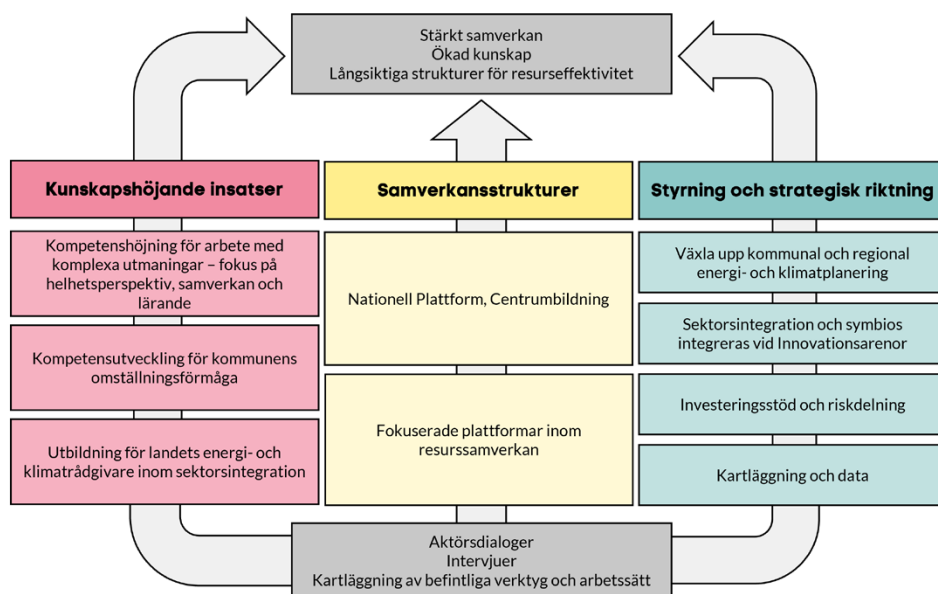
Stärkt samverkan
Ökad kunskap
Långsiktiga strukturer för resurseffektivitet

Kunskapshöjande insatser

Kompetenshöjning för arbete med komplexa utmaningar – fokus på helhetsperspektiv, samverkan och lärande

Kompetensutveckling för kommunens omställningsförmåga

Utbildning för landets energi- och klimatrådgivare inom sektorsintegration

Samverkansstrukturer

Nationell Plattform, Centrumbildning

Fokuserade plattformar inom resurssamverkan

Styrning och strategisk riktning

Växla upp kommunal och regional energi- och klimatplanering

Sektorsintegration och symbios integreras vid Innovationsarenor

Investeringsstöd och riskdelning

Kartläggning och data

Aktörsdialoger
Intervjuer
Kartläggning av befintliga verktyg och arbetssätt